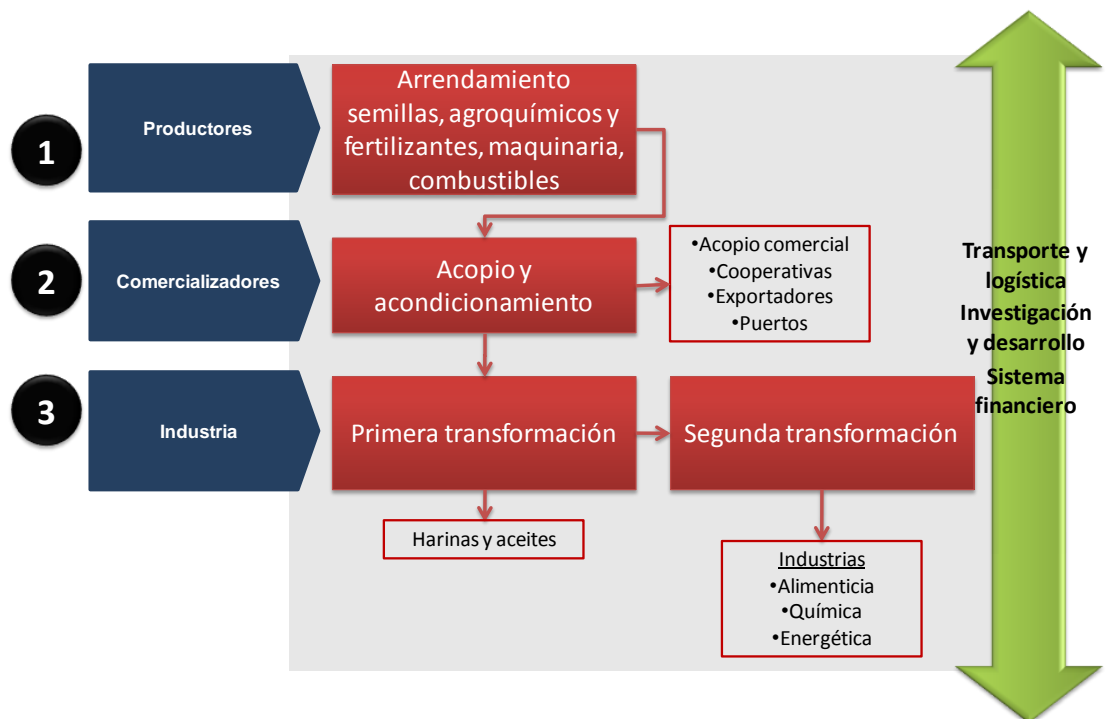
1
Productores

Arrendamiento semillas, agroquímicos y fertilizantes, maquinaria, combustibles

2
Comercializadores

Acopio y acondicionamiento

•Acopio comercial
•Cooperativas
•Exportadores
•Puertos

3
Industria

Primera transformación

Segunda transformación

Harinas y aceites

Industrias
•Alimenticia
•Química
•Energética

Transporte y logística
Investigación y desarrollo
Sistema financiero